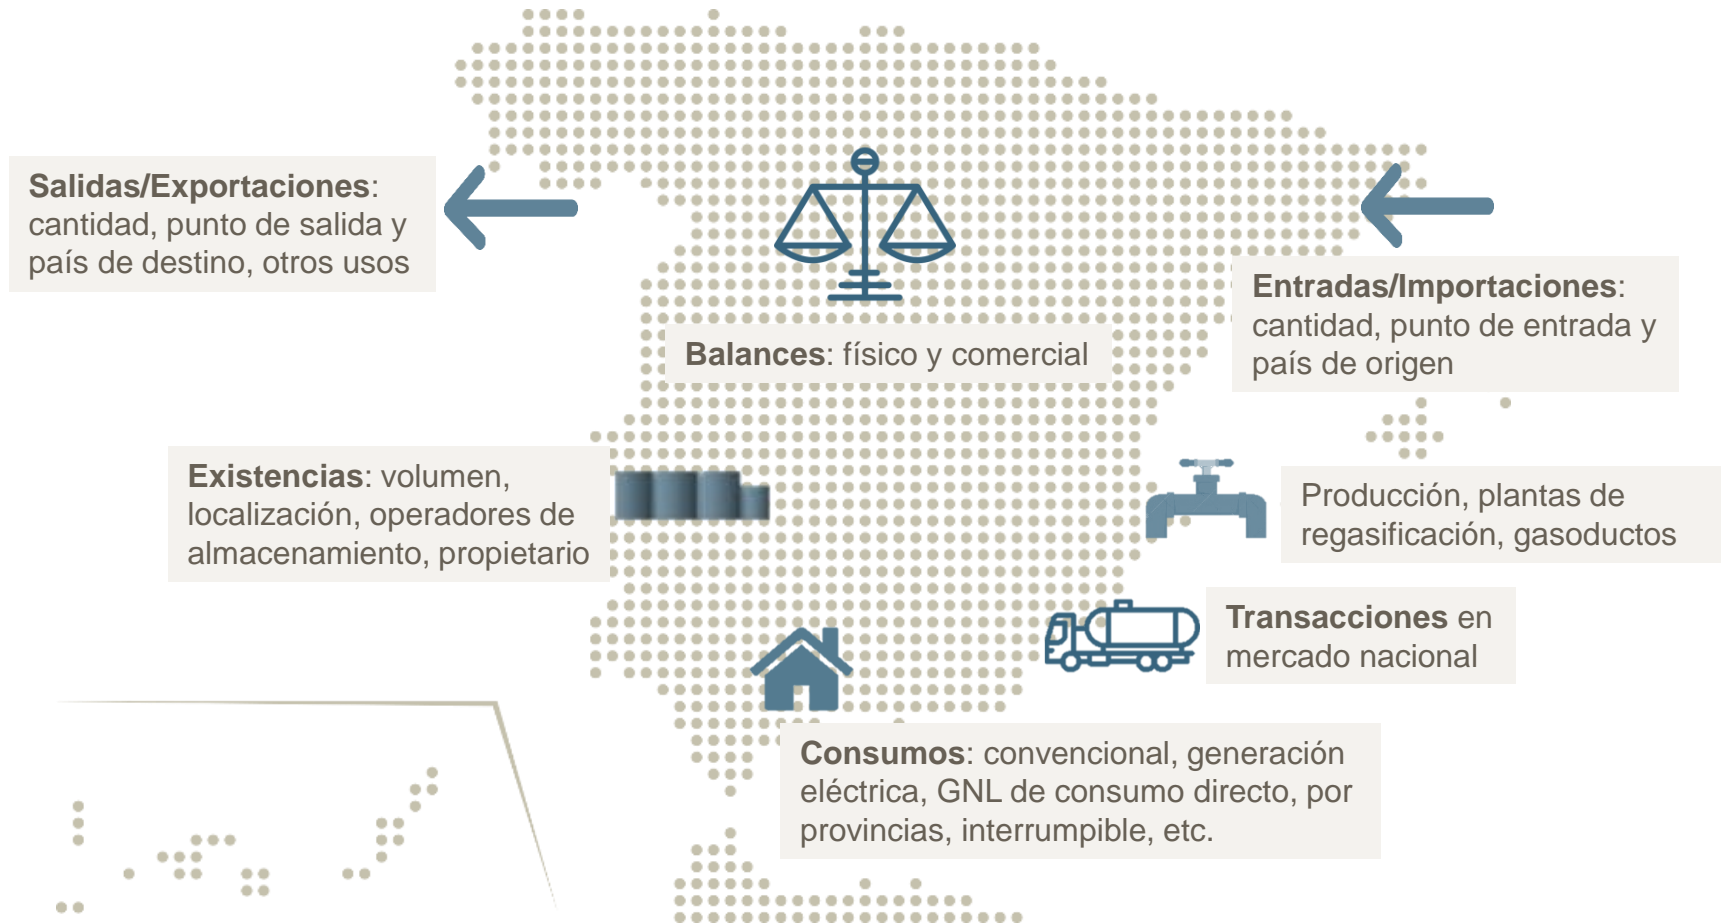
**Salidas/Exportaciones**: cantidad, punto de salida y país de destino, otros usos

**Entradas/Importaciones**: cantidad, punto de entrada y país de origen

**Balances**: físico y comercial

**Existencias**: volumen, localización, operadores de almacenamiento, propietario

Producción, plantas de regasificación, gasoductos

**Transacciones** en mercado nacional

**Consumos**: convencional, generación eléctrica, GNL de consumo directo, por provincias, interrumpible, etc.